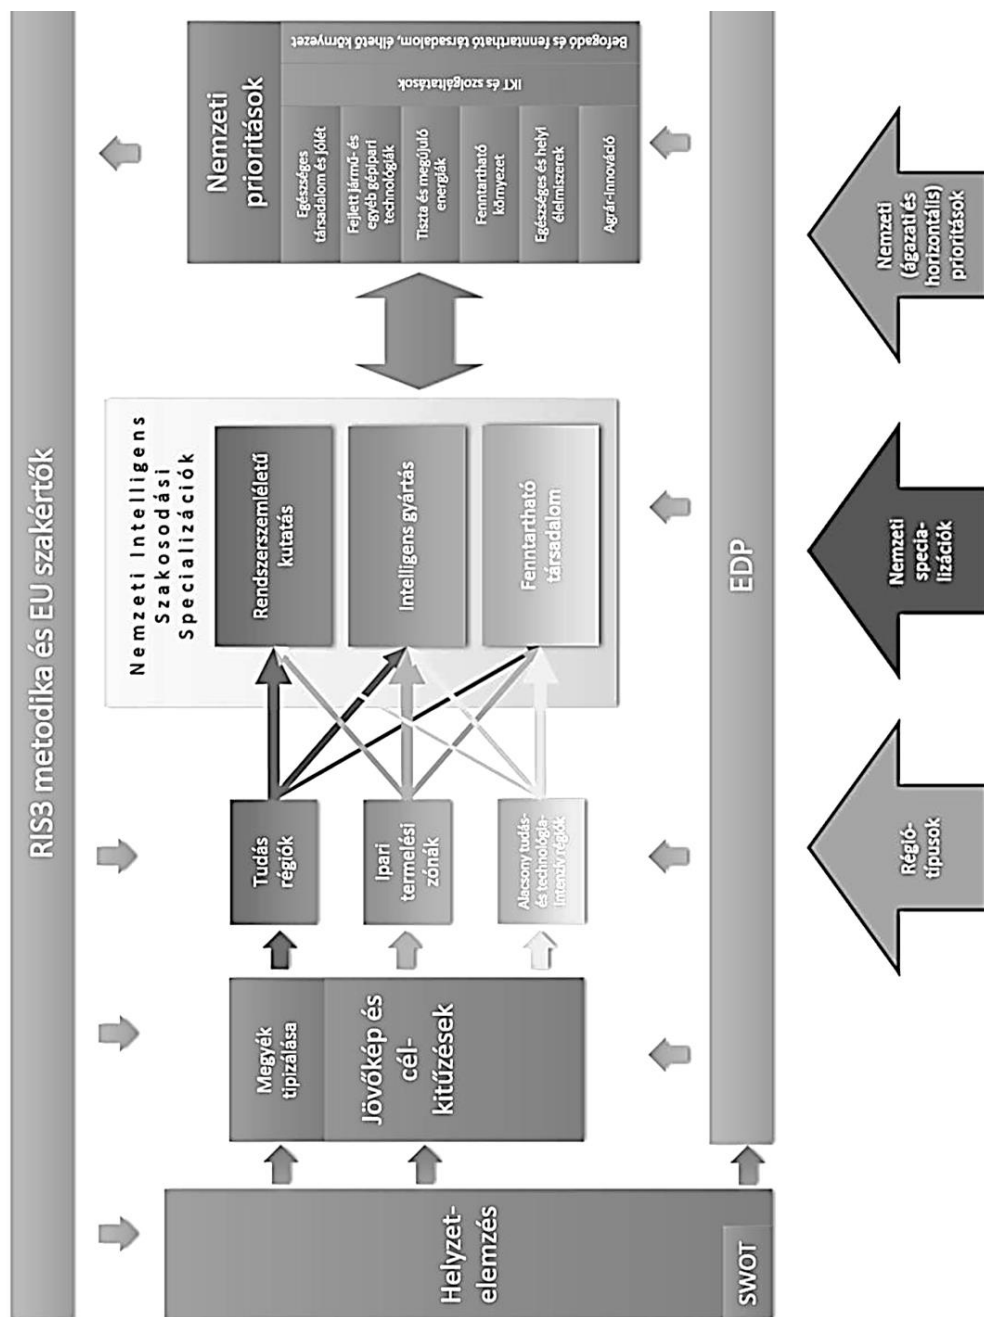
RIS3 metodika és EU szakértők

Helyzet-elemzés

SWOT

Megyék tipizálása

Jövőkép és cél-kitűzések

Tudás régiók

Ipari termelési zónák

Alacsony tudás- és technológia-intenzív régiók

Nemzeti Intelligens Szakosodási Specializációk

Rendszerszemléletű kutatás

Intelligens gyártás

Fenntartható társadalom

Nemzeti prioritások

Egészséges társadalom és jólét

Fejlett jármű- és egyéb gépipari technológiák

Tiszta és megújuló energiák

Fenntartható környezet

Egészséges és helyi élelmiszerek

Agrár-innováció

IKT és szolgáltatások

Befogadó és fenntartható társadalom, élhető környezet

EDP

Régió-típusok

Nemzeti specia-lizációk

Nemzeti (ágazati és horizontális) prioritások